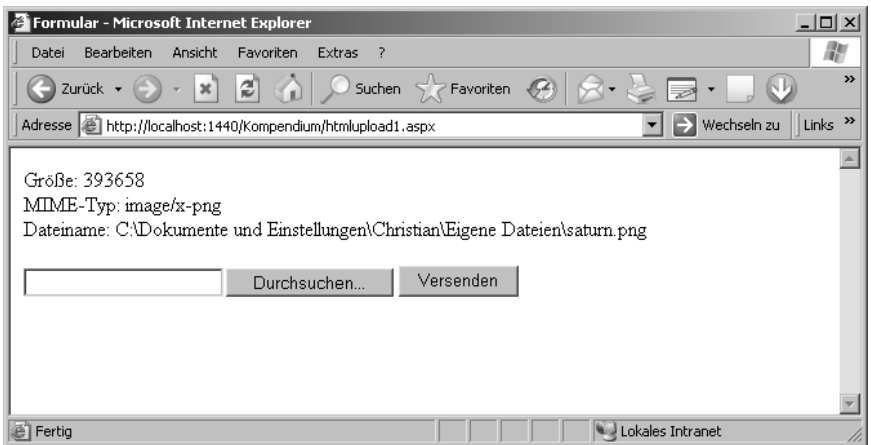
Formular - Microsoft Internet Explorer

Datei Bearbeiten Ansicht Favoriten Extras ?

Zurück Suchen Favoriten

Adresse http://localhost:1440/Kompendium/htmlupload1.aspx Wechseln zu Links »

Größe: 393658
MIME-Typ: image/x-png
Dateiname: C:\Dokumente und Einstellungen\Christian\Eigene Dateien\saturn.png

Durchsuchen... Versenden

Fertig Lokales Intranet